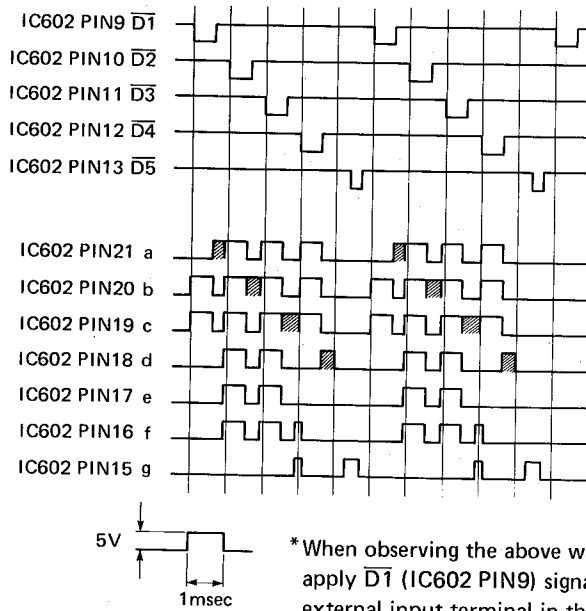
IC602 PIN9 $\overline{D1}$
IC602 PIN10 $\overline{D2}$
IC602 PIN11 $\overline{D3}$
IC602 PIN12 $\overline{D4}$
IC602 PIN13 $\overline{D5}$

IC602 PIN21 a
IC602 PIN20 b
IC602 PIN19 c
IC602 PIN18 d
IC602 PIN17 e
IC602 PIN16 f
IC602 PIN15 g

5V
1msec

*When observing the above w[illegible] apply $\overline{D1}$ (IC602 PIN9) signa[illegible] external input terminal in th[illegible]